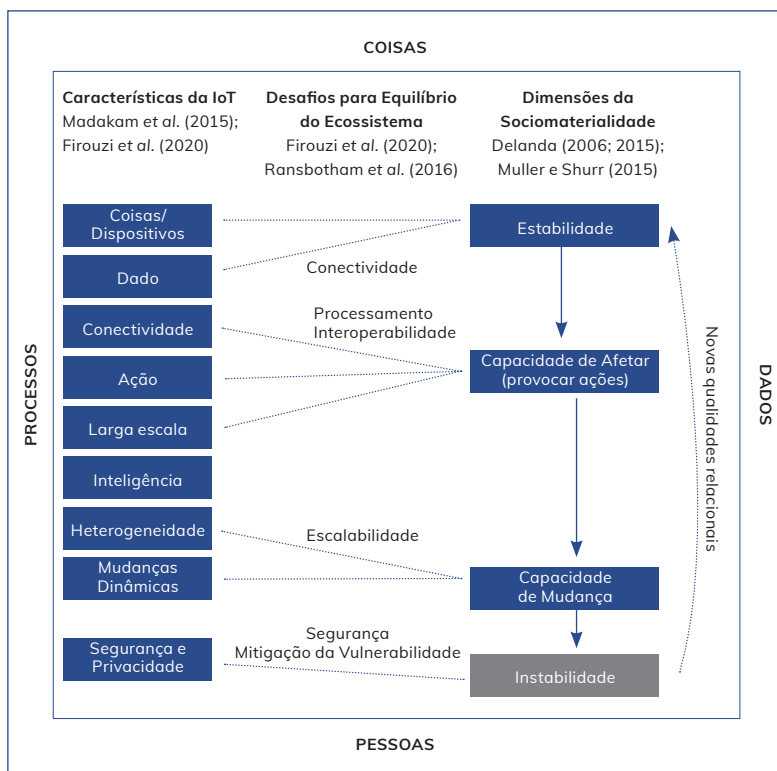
COISAS

PROCESSOS

DADOS

PESSOAS

**Características da IoT**
Madakam et *al.* (2015);
Firouzi et *al.* (2020)

**Desafios para Equilíbrio do Ecossistema**
Firouzi et *al.* (2020);
Ransbotham et *al.* (2016)

**Dimensões da Sociomaterialidade**
Delanda (2006; 2015);
Muller e Shurr (2015)

Coisas/ Dispositivos

Dado

Conectividade

Ação

Larga escala

Inteligência

Heterogeneidade

Mudanças Dinâmicas

Segurança e Privacidade

Conectividade

Processamento
Interoperabilidade

Escalabilidade

Segurança
Mitigação da Vulnerabilidade

Estabilidade

Capacidade de Afetar (provocar ações)

Capacidade de Mudança

Instabilidade

Novas qualidades relacionais